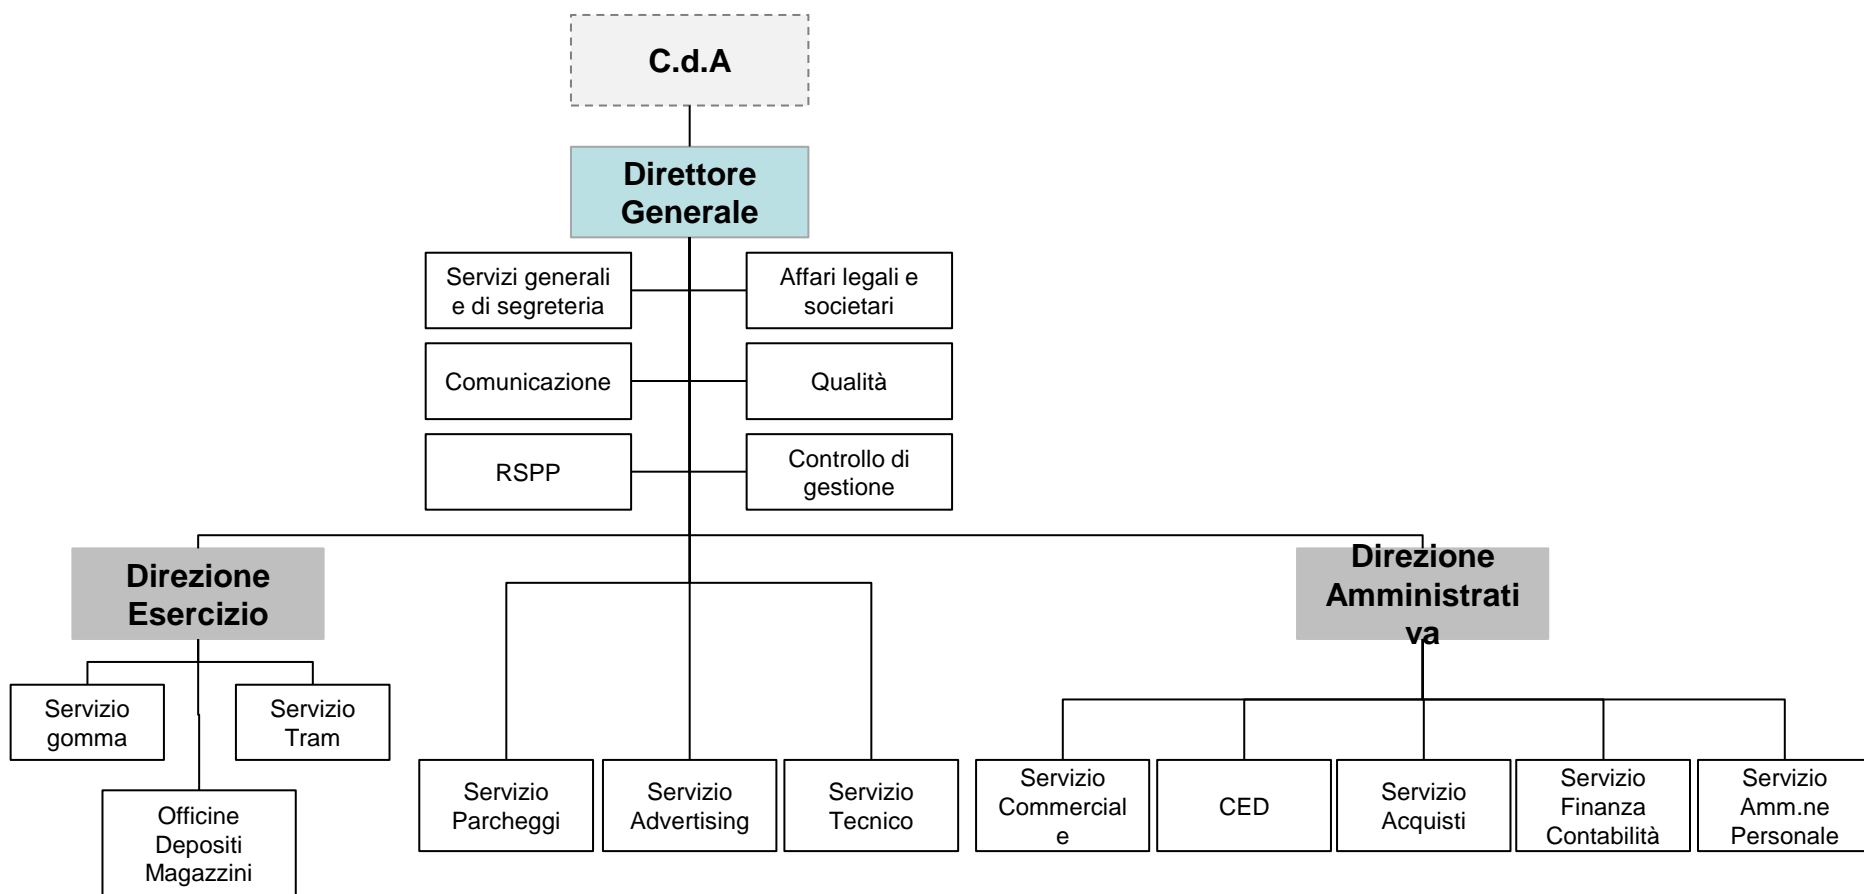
C.d.A

Direttore Generale

Servizi generali e di segreteria

Affari legali e societari

Comunicazione

Qualità

RSPP

Controllo di gestione

Direzione Esercizio

Servizio gomma

Servizio Tram

Officine Depositi Magazzini

Servizio Parcheggi

Servizio Advertising

Servizio Tecnico

Direzione Amministrati va

Servizio Commercial e

CED

Servizio Acquisti

Servizio Finanza Contabilità

Servizio Amm.ne Personale